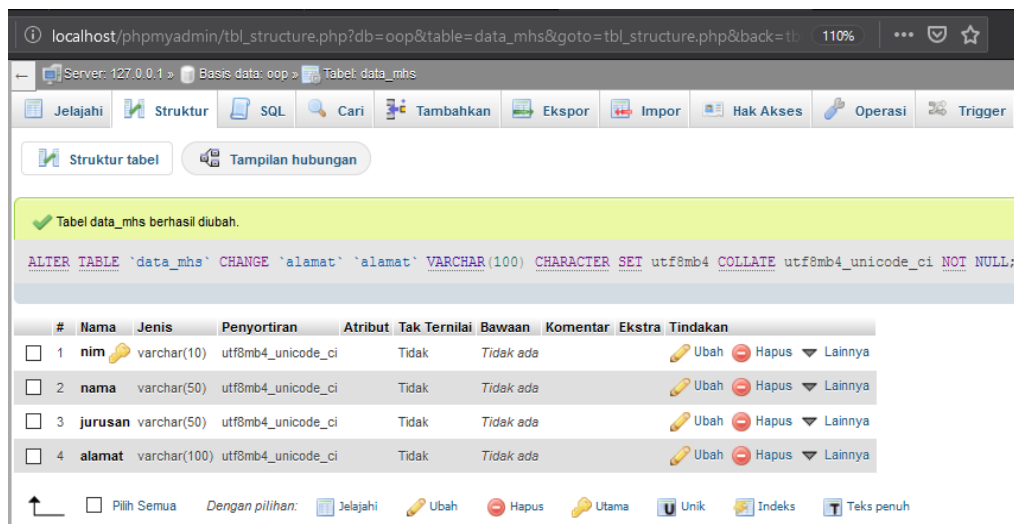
localhost/phpmyadmin/tbl_structure.php?db=oop&table=data_mhs&goto=tbl_structure.php&back=tb 110% ··· 

Server: 127.0.0.1 » Basis data: oop » Tabel: data_mhs

Jelajahi Struktur SQL Cari Tambahkan Ekspor Impor Hak Akses Operasi Trigger

Struktur tabel Tampilan hubungan

Tabel data_mhs berhasil diubah.

ALTER TABLE `data_mhs` CHANGE `alamat` `alamat` VARCHAR(100) CHARACTER SET utf8mb4 COLLATE utf8mb4_unicode_ci NOT NULL;

| # | Nama | Jenis | Penyortiran | Atribut | Tak Ternilai | Bawaan | Komentar | Ekstra | Tindakan |
|---|---|---|---|---|---|---|---|---|---|
| 1 | nim | varchar(10) | utf8mb4_unicode_ci | | Tidak | Tidak ada | | | Ubah Hapus Lainnya |
| 2 | nama | varchar(50) | utf8mb4_unicode_ci | | Tidak | Tidak ada | | | Ubah Hapus Lainnya |
| 3 | jurusan | varchar(50) | utf8mb4_unicode_ci | | Tidak | Tidak ada | | | Ubah Hapus Lainnya |
| 4 | alamat | varchar(100) | utf8mb4_unicode_ci | | Tidak | Tidak ada | | | Ubah Hapus Lainnya |

Pilih Semua Dengan pilihan: Jelajahi Ubah Hapus Utama Unik Indeks Teks penuh